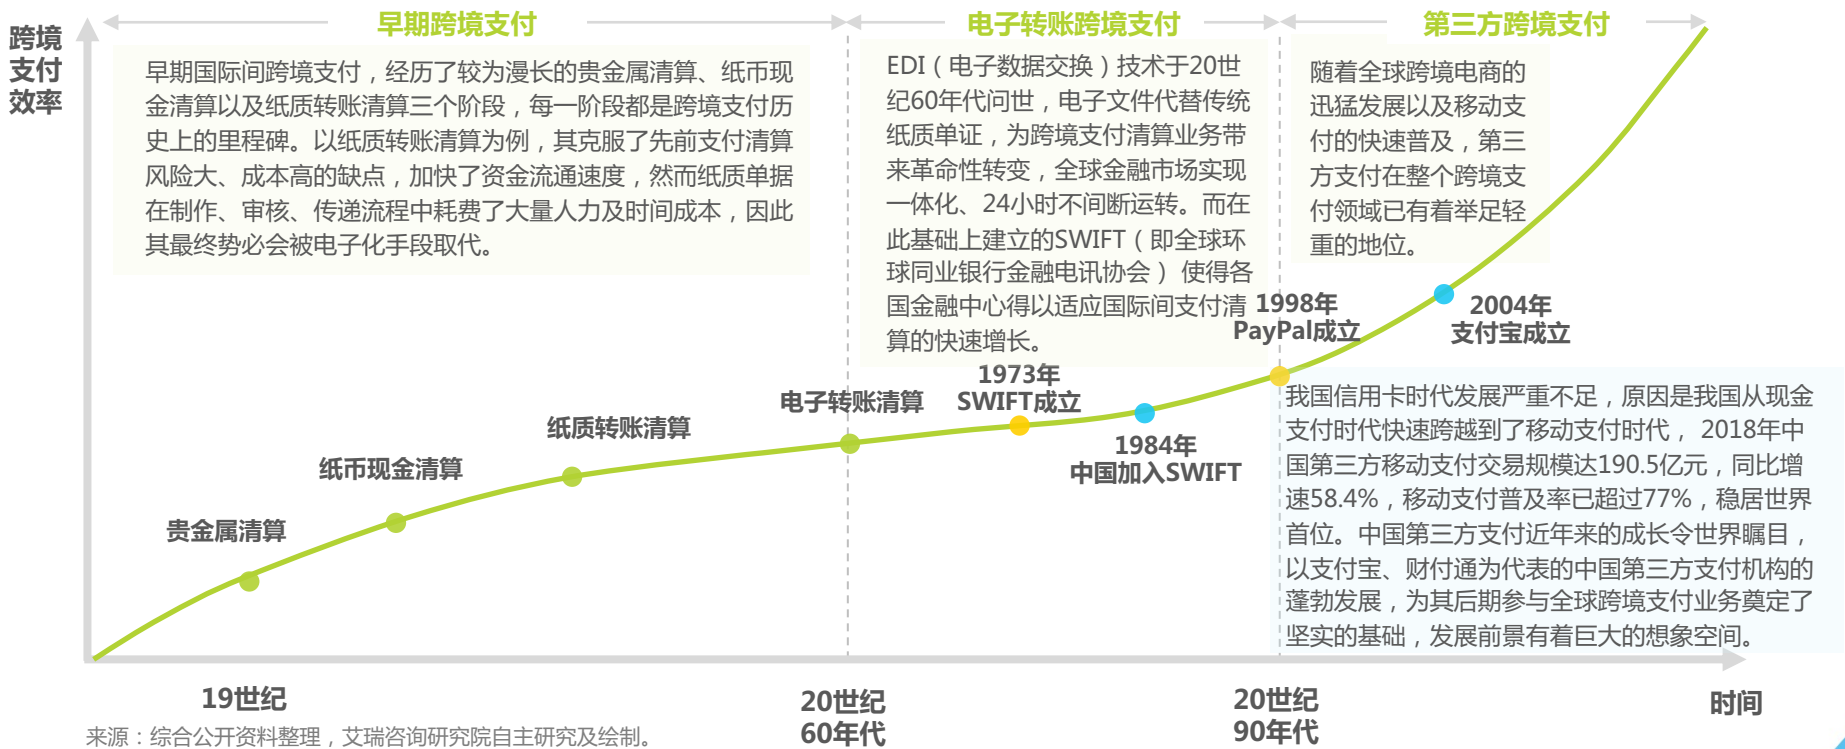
跨境支付效率

早期跨境支付

电子转账跨境支付

第三方跨境支付

早期国际间跨境支付，经历了较为漫长的贵金属清算、纸币现金清算以及纸质转账清算三个阶段，每一阶段都是跨境支付历史上的里程碑。以纸质转账清算为例，其克服了先前支付清算风险大、成本高的缺点，加快了资金流通速度，然而纸质单据在制作、审核、传递流程中耗费了大量人力及时间成本，因此其最终势必会被电子化手段取代。

EDI（电子数据交换）技术于20世纪60年代问世，电子文件代替传统纸质单证，为跨境支付清算业务带来革命性转变，全球金融市场实现一体化、24小时不间断运转。而在此基础上建立的SWIFT（即全球环球同业银行金融电讯协会）使得各国金融中心得以适应国际间支付清算的快速增长。

随着全球跨境电商的迅猛发展以及移动支付的快速普及，第三方支付在整个跨境支付领域已有着举足轻重的地位。

1998年 PayPal成立

2004年 支付宝成立

1973年 SWIFT成立

电子转账清算

1984年 中国加入SWIFT

纸质转账清算

纸币现金清算

贵金属清算

我国信用卡时代发展严重不足，原因是我国从现金支付时代快速跨越到了移动支付时代， 2018年中国第三方移动支付交易规模达190.5亿元，同比增速58.4%，移动支付普及率已超过77%，稳居世界首位。中国第三方支付近年来的成长令世界瞩目，以支付宝、财付通为代表的中国第三方支付机构的蓬勃发展，为其后期参与全球跨境支付业务奠定了坚实的基础，发展前景有着巨大的想象空间。

19世纪

20世纪 60年代

20世纪 90年代

时间

来源：综合公开资料整理，艾瑞咨询研究院自主研究及绘制。